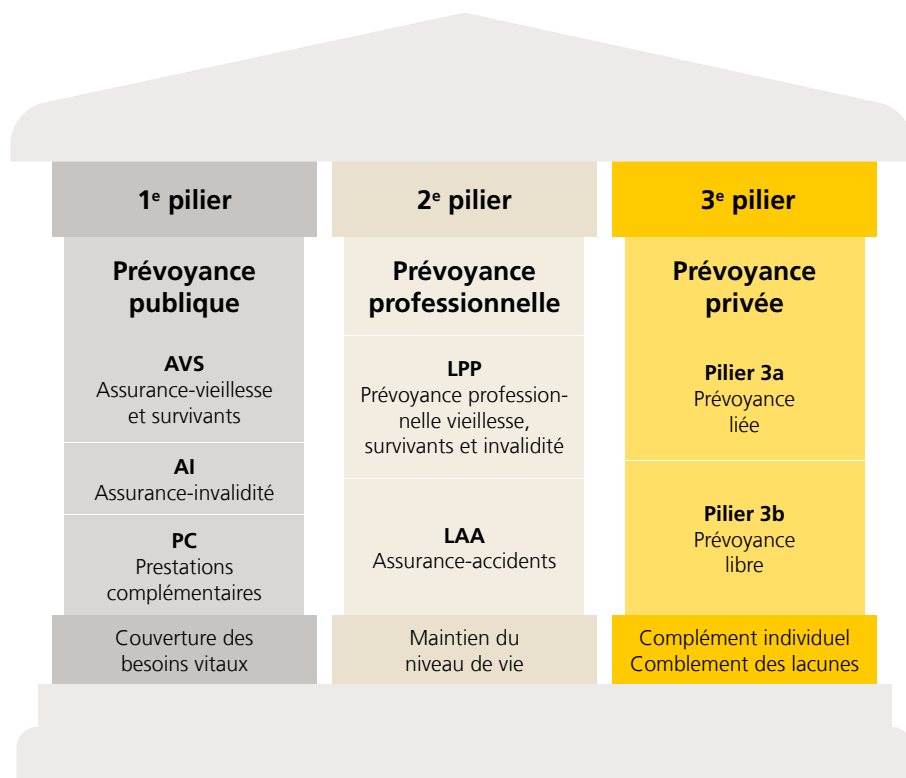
1$^{e}$ pilier

Prévoyance publique

AVS
Assurance-vieillesse et survivants

AI
Assurance-invalidité

PC
Prestations complémentaires

Couverture des besoins vitaux

2$^{e}$ pilier

Prévoyance professionnelle

LPP
Prévoyance professionnelle vieillesse, survivants et invalidité

LAA
Assurance-accidents

Maintien du niveau de vie

3$^{e}$ pilier

Prévoyance privée

Pilier 3a
Prévoyance liée

Pilier 3b
Prévoyance libre

Complément individuel
Comblement des lacunes